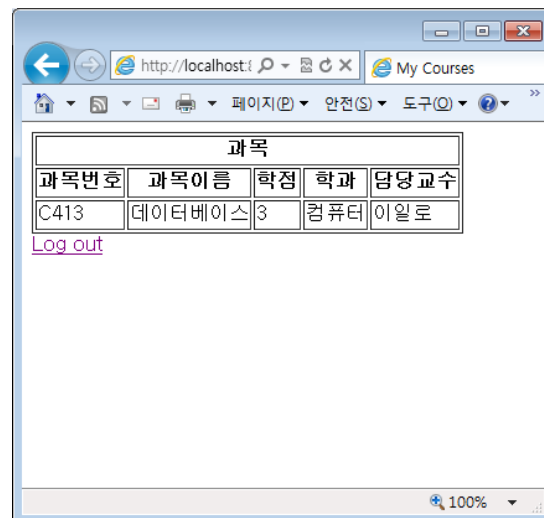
http://localhost:

My Courses

페이지(P) 안전(S) 도구(O)

| 과목 | | | | |
|---|---|---|---|---|
| 과목번호 | 과목이름 | 학점 | 학과 | 담당교수 |
| C413 | 데이터베이스 | 3 | 컴퓨터 | 이일로 |

Log out

100%